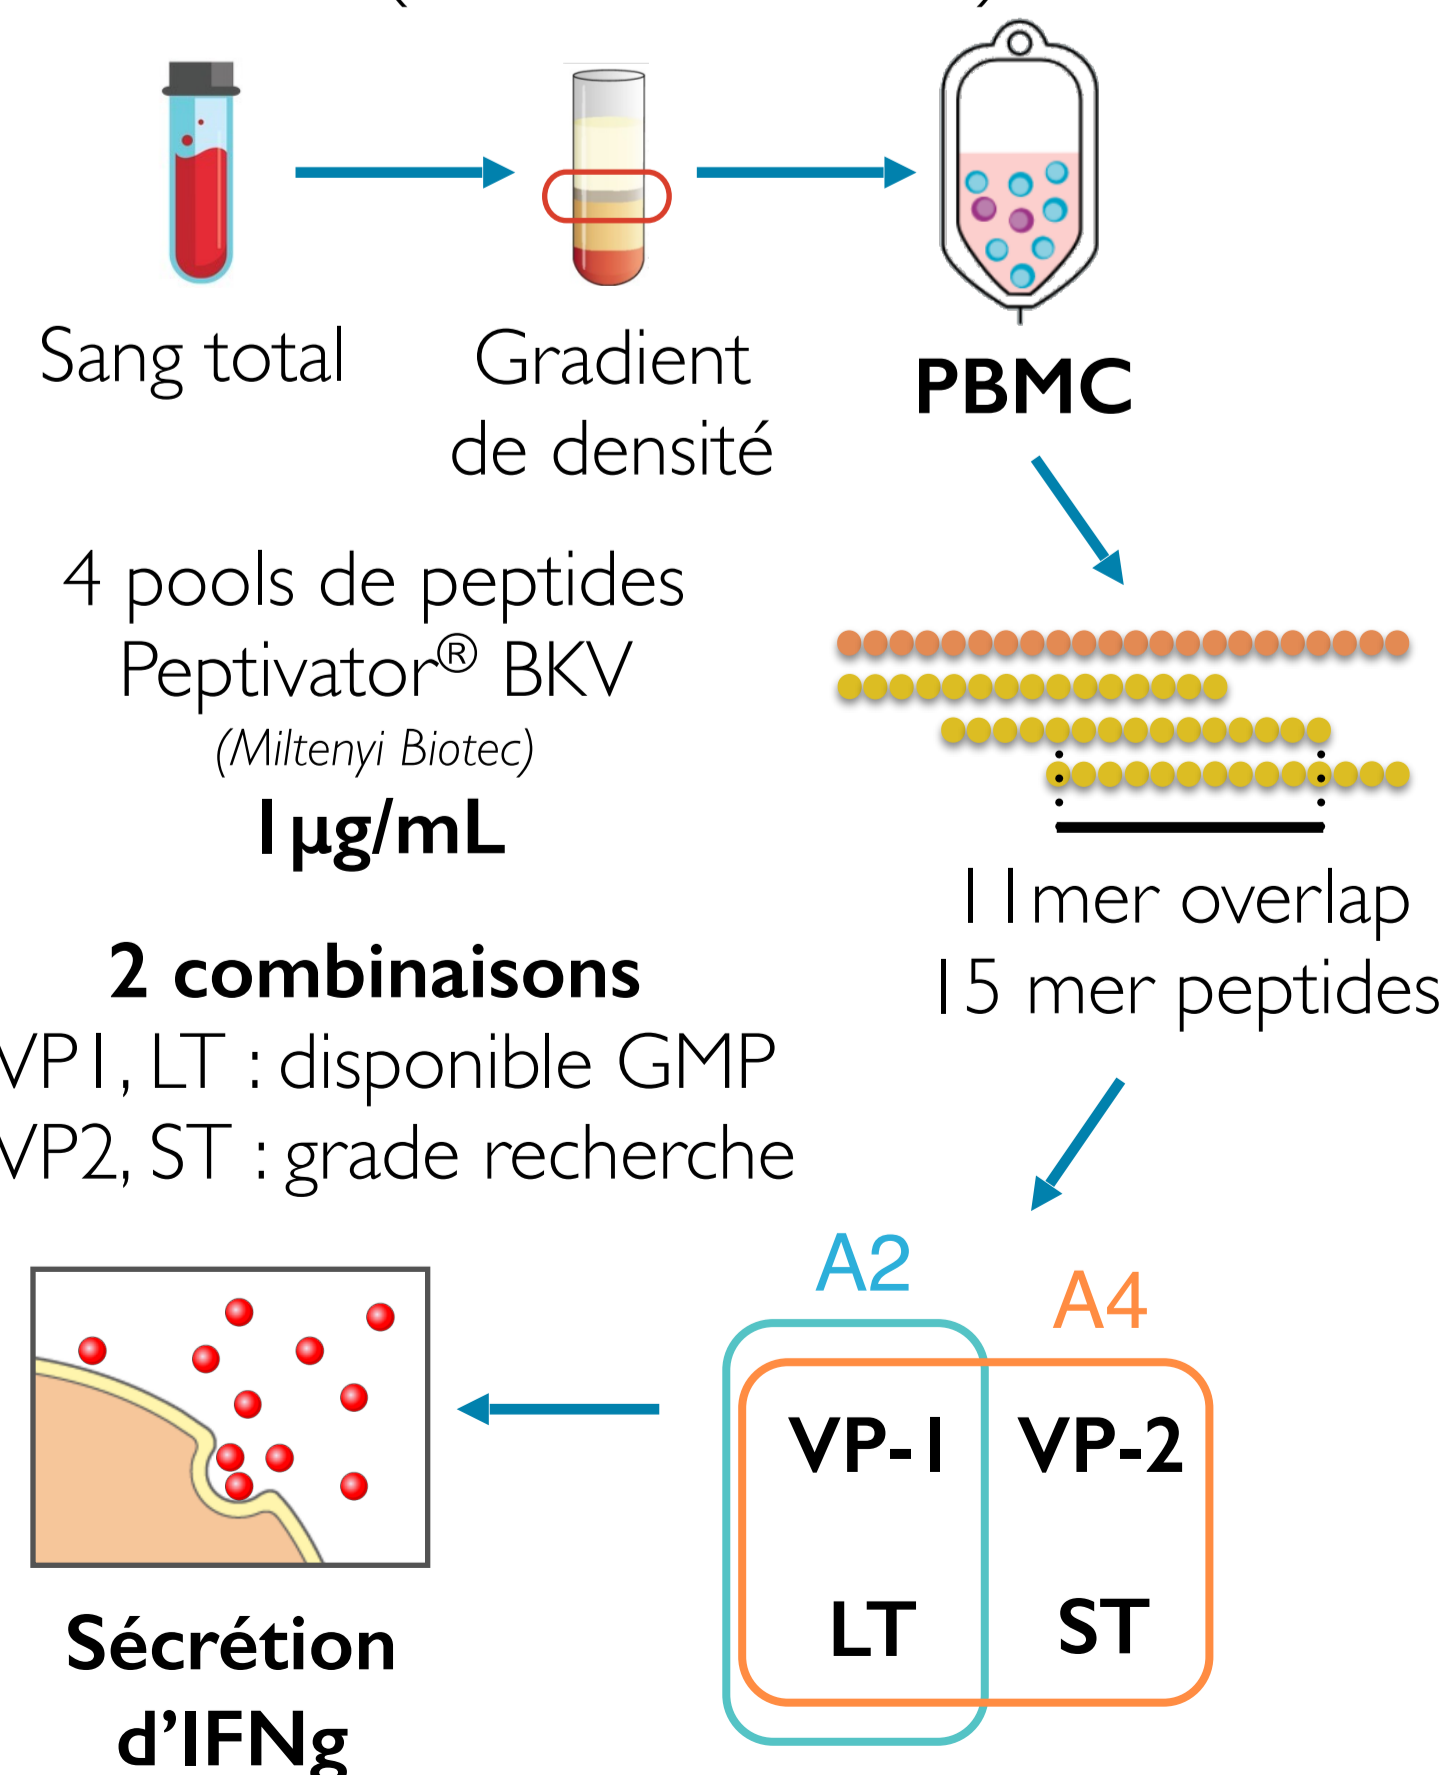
Sang total

Gradient de densité

PBMC

4 pools de peptides Peptivator® BKV
(Miltenyi Biotec)
1 µg/mL

11mer overlap
15 mer peptides

2 combinaisons
VP1, LT : disponible GMP
VP2, ST : grade recherche

A2

A4

VP-1

VP-2

LT

ST

Sécrétion d'IFNg